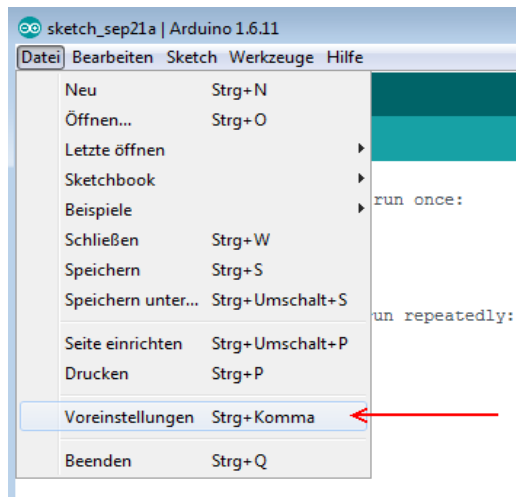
sketch_sep21a | Arduino 1.6.11

Datei Bearbeiten Sketch Werkzeuge Hilfe

Neu Strg+N
Öffnen... Strg+O
Letzte öffnen
Sketchbook
Beispiele
Schließen Strg+W
Speichern Strg+S
Speichern unter... Strg+Umschalt+S
Seite einrichten Strg+Umschalt+P
Drucken Strg+P
Voreinstellungen Strg+Komma
Beenden Strg+Q

run once:

un repeatedly: